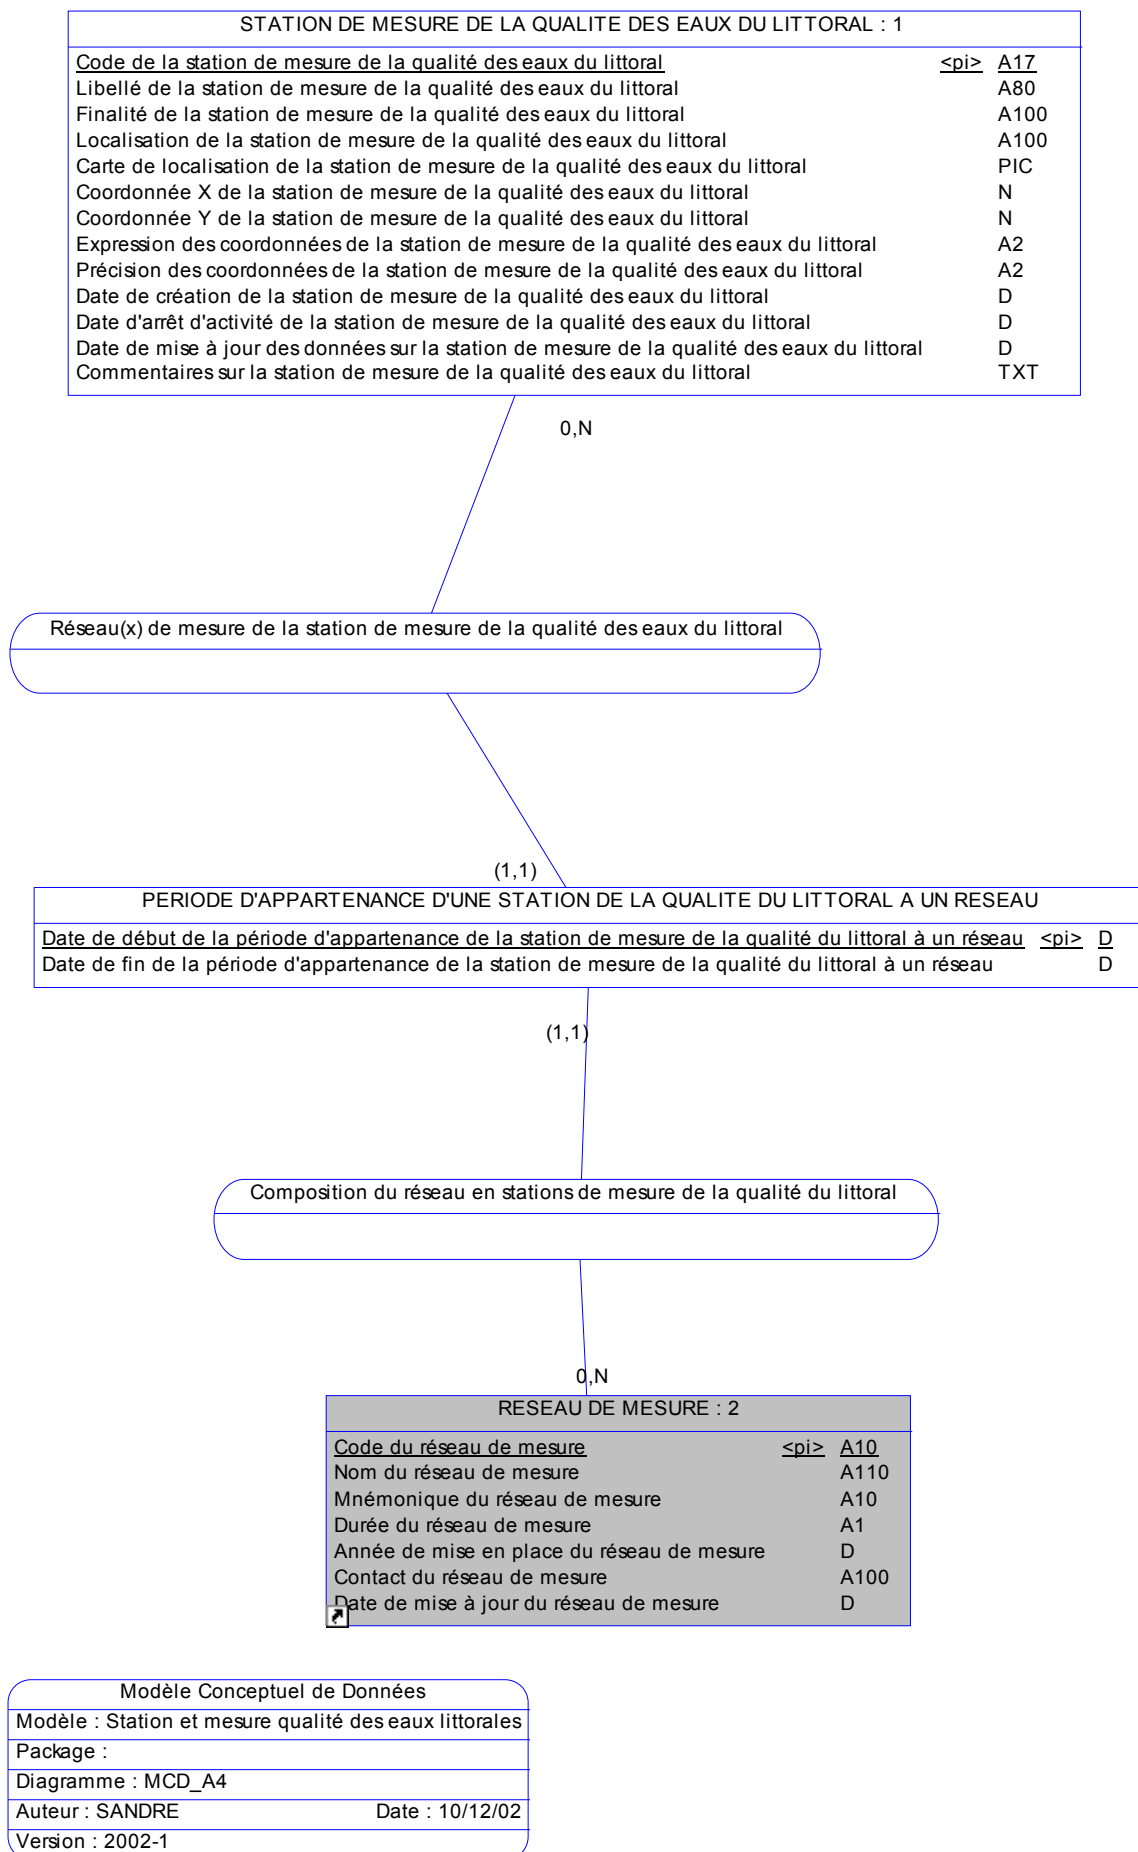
STATION DE MESURE DE LA QUALITE DES EAUX DU LITTORAL : 1

Code de la station de mesure de la qualité des eaux du littoral <pi> A17
Libellé de la station de mesure de la qualité des eaux du littoral A80
Finalité de la station de mesure de la qualité des eaux du littoral A100
Localisation de la station de mesure de la qualité des eaux du littoral A100
Carte de localisation de la station de mesure de la qualité des eaux du littoral PIC
Coordonnée X de la station de mesure de la qualité des eaux du littoral N
Coordonnée Y de la station de mesure de la qualité des eaux du littoral N
Expression des coordonnées de la station de mesure de la qualité des eaux du littoral A2
Précision des coordonnées de la station de mesure de la qualité des eaux du littoral A2
Date de création de la station de mesure de la qualité des eaux du littoral D
Date d'arrêt d'activité de la station de mesure de la qualité des eaux du littoral D
Date de mise à jour des données sur la station de mesure de la qualité des eaux du littoral D
Commentaires sur la station de mesure de la qualité des eaux du littoral TXT

0,N

Réseau(x) de mesure de la station de mesure de la qualité des eaux du littoral

(1,1)

PERIODE D'APPARTENANCE D'UNE STATION DE LA QUALITE DU LITTORAL A UN RESEAU

Date de début de la période d'appartenance de la station de mesure de la qualité du littoral à un réseau <pi> D
Date de fin de la période d'appartenance de la station de mesure de la qualité du littoral à un réseau D

(1,1)

Composition du réseau en stations de mesure de la qualité du littoral

0,N

RESEAU DE MESURE : 2

Code du réseau de mesure <pi> A10
Nom du réseau de mesure A110
Mnémonique du réseau de mesure A10
Durée du réseau de mesure A1
Année de mise en place du réseau de mesure D
Contact du réseau de mesure A100
Date de mise à jour du réseau de mesure D

Modèle Conceptuel de Données
Modèle : Station et mesure qualité des eaux littorales
Package :
Diagramme : MCD_A4
Auteur : SANDRE Date : 10/12/02
Version : 2002-1